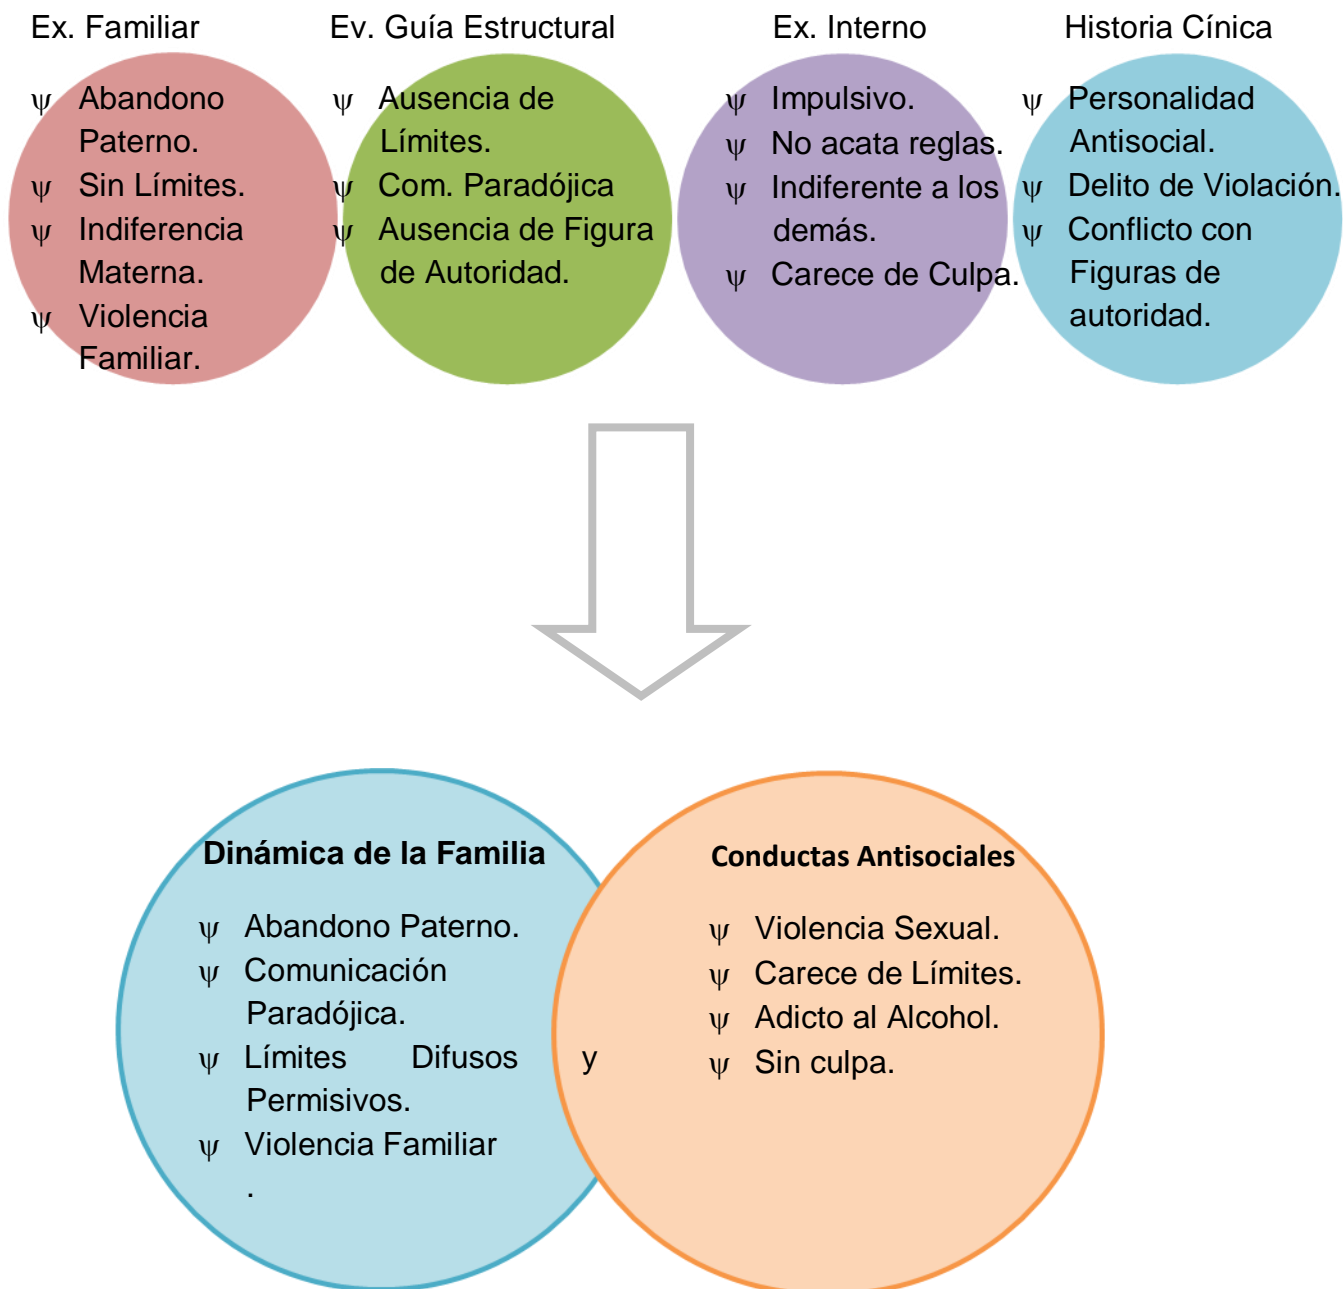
Ex. Familiar

ψ Abandono Paterno.
ψ Sin Límites.
ψ Indiferencia Materna.
ψ Violencia Familiar.

Ev. Guía Estructural

ψ Ausencia de Límites.
ψ Com. Paradójica
ψ Ausencia de Figura de Autoridad.

Ex. Interno

ψ Impulsivo.
ψ No acata reglas.
ψ Indiferente a los demás.
ψ Carece de Culpa.

Historia Cínica

ψ Personalidad Antisocial.
ψ Delito de Violación.
ψ Conflicto con Figuras de autoridad.

Dinámica de la Familia

ψ Abandono Paterno.
ψ Comunicación Paradójica.
ψ Límites Difusos y Permisivos.
ψ Violencia Familiar
.

Conductas Antisociales

ψ Violencia Sexual.
ψ Carece de Límites.
ψ Adicto al Alcohol.
ψ Sin culpa.